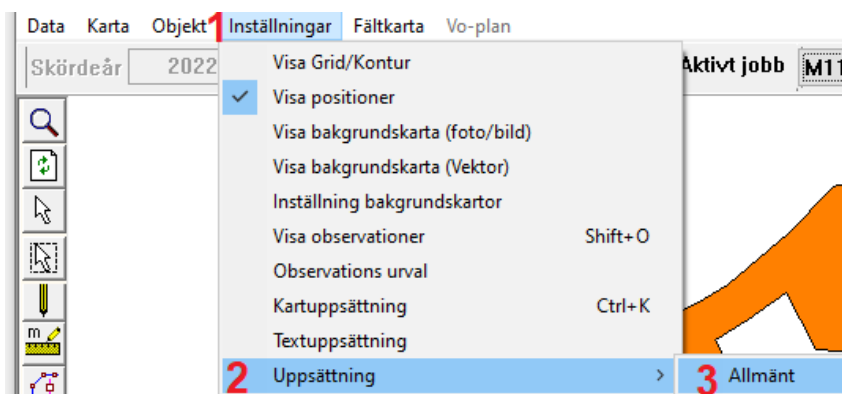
Data Karta Objekt 1 Inställningar Fältkarta Vo-plan

Skördeår 2022

Aktivt jobb M11

Visa Grid/Kontur
Visa positioner
Visa bakgrundskarta (foto/bild)
Visa bakgrundskarta (Vektor)
Inställning bakgrundskartor
Visa observationer Shift+O
Observations urval
Kartuppsättning Ctrl+K
Textuppsättning
2 Uppsättning
3 Allmänt

m